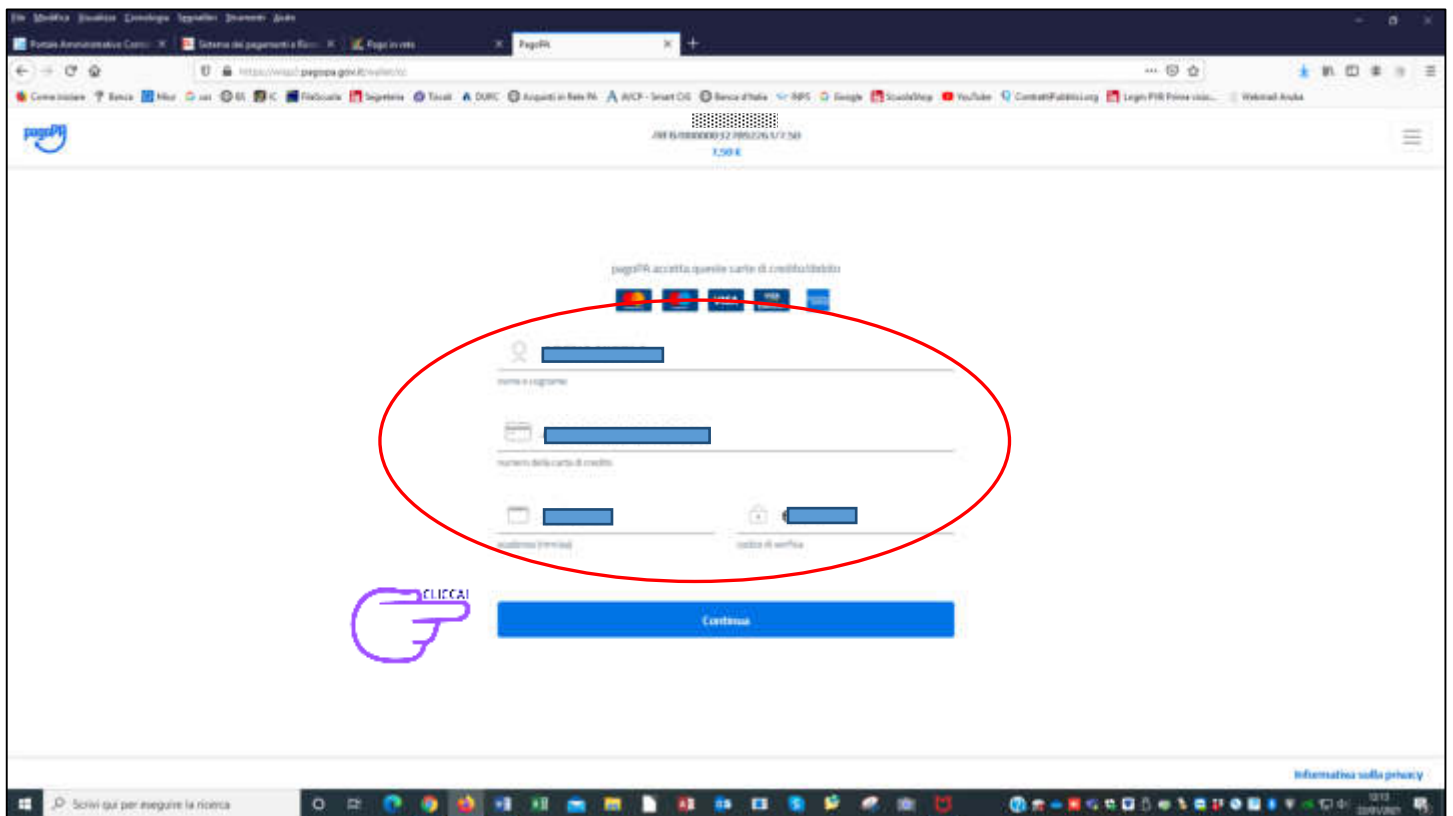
File Modifica Visualizza Cronologia Segnalibri Strumenti Aiuto

Portale Amministrativo Conc... ×
Sistema dei pagamenti e Ric... ×
Pago in rete ×
PagoPA ×

https://wisp2.pagopa.gov.it/wallet/cc

Come iniziare
Banca
Miur
GSuite
IC
FileScuola
Segreteria
Tiscali
DURC
Acquisti in Rete PA
AVCP - Smart CIG
Banca d'Italia
INPS
Google
ScuolaShop
YouTube
ContrattiPubblici.org
Login PIR Primo visio...
Webmail Aruba

pagoPA

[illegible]
7,50 €

pagoPA accetta queste carte di credito/debito

nome e cognome

numero della carta di credito

scadenza (mm/aa)

codice di verifica

CLICCA!

Continua

Informativa sulla privacy

Scrivi qui per eseguire la ricerca